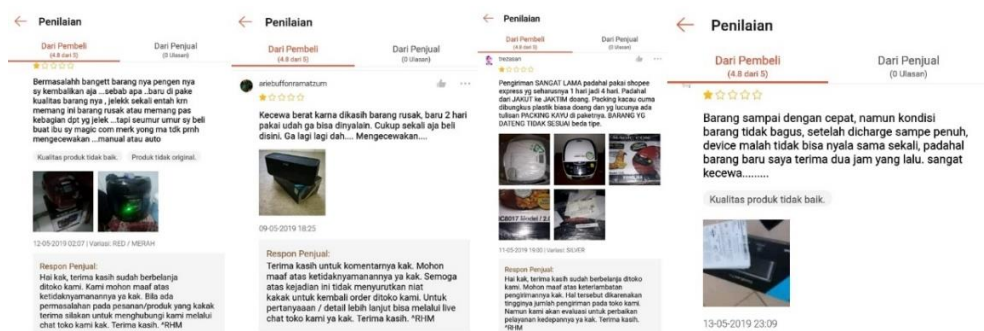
← Penilaian

Dari Pembeli (4.8 dari 5)

Dari Penjual (0 Ulasan)

Bermasalahh bangett barang nya pengen nya sy kembalikan aja ...sebab apa ..baru di pake kualitas barang nya , jelekk sekali entah krn memang ini barang rusak atau memang pas kebagian dpt yg jelek ...tapi seumur umur sy beli buat ibu sy magic com merk yong ma tdk prnh mengecewakan ...manual atau auto

Kualitas produk tidak baik.

Produk tidak original.

12-05-2019 02:07 | Variasi: RED / MERAH

Respon Penjual:
Hai kak, terima kasih sudah berbelanja ditoko kami. Kami mohon maaf atas ketidaknyamanannya ya kak. Bila ada permasalahan pada pesanan/produk yang kakak terima silakan untuk menghubungi kami melalui chat toko kami kak. Terima kasih. *RHM

← Penilaian

Dari Pembeli (4.8 dari 5)

Dari Penjual (0 Ulasan)

ariebuffonramatzum

Kecewa berat karna dikasih barang rusak, baru 2 hari pakai udah ga bisa dinyalain. Cukup sekali aja beli disini. Ga lagi lagi dah.... Mengecewakan....

09-05-2019 18:25

Respon Penjual:
Terima kasih untuk komentarnya kak. Mohon maaf atas ketidaknyamanannya ya kak. Semoga atas kejadian ini tidak menyurutkan niat kakak untuk kembali order ditoko kami. Untuk pertanyaan / detail lebih lanjut bisa melalui live chat toko kami ya kak. Terima kasih. *RHM

← Penilaian

Dari Pembeli (4.8 dari 5)

Dari Penjual (0 Ulasan)

trezsan

Pengiriman SANGAT LAMA padahal pakai shopee express yg seharusnya 1 hari jadi 4 hari. Padahal dari JAKUT ke JAKTIM doang. Packing kacau cuma dibungkus plastik biasa doang dan yg lucunya ada tulisan PACKING KAYU di paketnya. BARANG YG DATENG TIDAK SESUAI beda tipe.

11-05-2019 19:00 | Variasi: SILVER

Respon Penjual:
Hai kak, terima kasih sudah berbelanja ditoko kami. Mohon maaf atas keterlambatan pengirimannya kak. Hal tersebut dikarenakan tingginya jumlah pengiriman pada toko kami. Namun kami akan evaluasi untuk perbaikan pelayanan kedepannya ya kak. Terima kasih. *RHM

← Penilaian

Dari Pembeli (4.8 dari 5)

Dari Penjual (0 Ulasan)

Barang sampai dengan cepat, namun kondisi barang tidak bagus, setelah dicharge sampe penuh, device malah tidak bisa nyala sama sekali, padahal barang baru saya terima dua jam yang lalu. sangat kecewa.........

Kualitas produk tidak baik.

13-05-2019 23:09